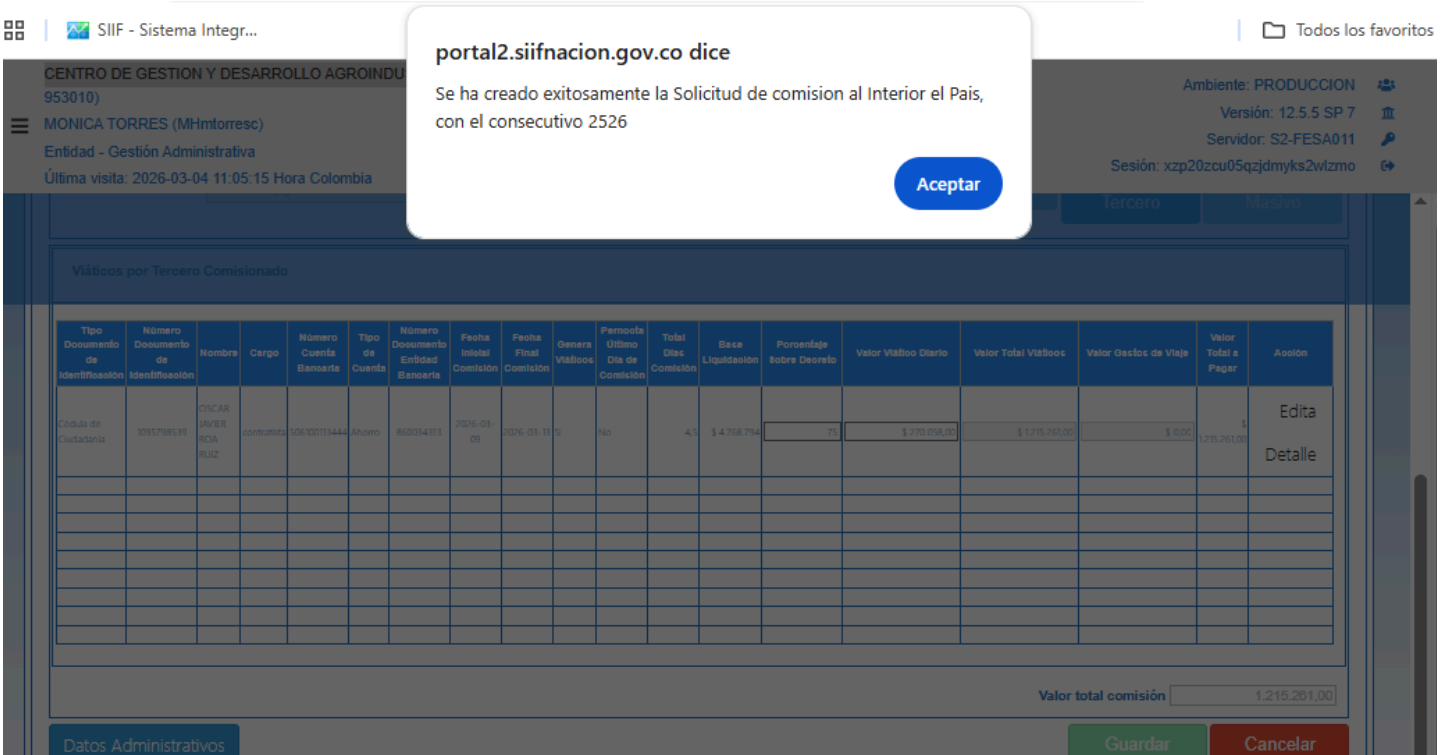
SIIF - Sistema Integr...

Todos los favoritos

CENTRO DE GESTION Y DESARROLLO AGROINDU
953010)
MONICA TORRES (MHmtorresc)
Entidad - Gestión Administrativa
Última visita: 2026-03-04 11:05:15 Hora Colombia

Ambiente: PRODUCCION
Versión: 12.5.5 SP 7
Servidor: S2-FESA011
Sesión: xzp20zcu05qzjdmyks2wlzmo

portal2.siifnacion.gov.co dice

Se ha creado exitosamente la Solicitud de comision al Interior el Pais, con el consecutivo 2526

Aceptar

Tercero Masivo

Viáticos por Tercero Comisionado

| Tipo Documento de Identificación | Número Documento de Identificación | Nombre | Cargo | Número Cuenta Bancaria | Tipo de Cuenta | Número Documento Entidad Bancaria | Fecha Inicial Comisión | Fecha Final Comisión | Genera Viáticos | Pernocta Último Día de Comisión | Total Días Comisión | Base Liquidación | Porcentaje Sobre Decreto | Valor Viático Diario | Valor Total Viáticos | Valor Gastos de Viaje | Valor Total a Pagar | Acción |
|---|---|---|---|---|---|---|---|---|---|---|---|---|---|---|---|---|---|---|
| Cédula de Ciudadanía | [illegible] | OSCAR JAVIER ROA RUIZ | contratista | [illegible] | Ahorro | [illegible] | 2026-01-09 | 2026-01-1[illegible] | S | No | 4,5 | $ 4.768.794 | 75 | $ 270.058,00 | $ 1.215.261,00 | $ 0,00 | $ 1.215.261,00 | Edita Detalle |

Valor total comisión 1.215.261,00

Datos Administrativos
Guardar
Cancelar